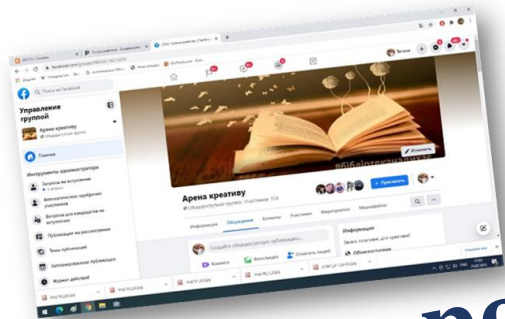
Управление группой

Арена креативу

Главная

Инструменты администратора

Запросы на вступление

Вопросы для кандидатов на вступление

Публикации на рассмотрении

Темы публикаций

Запланированные публикации

Журнал действий

Арена креативу

Общедоступная группа · Участники: 114

+ Пригласить

Информация

Обсуждение

Комнаты

Участники

Мероприятия

Медиафайлы

Создайте общедоступную публикацию...

Комната

Фото/видео

Отметить людей

Информация

#бібліотеканадухах

Изменить

Поиск на Facebook

Виталий